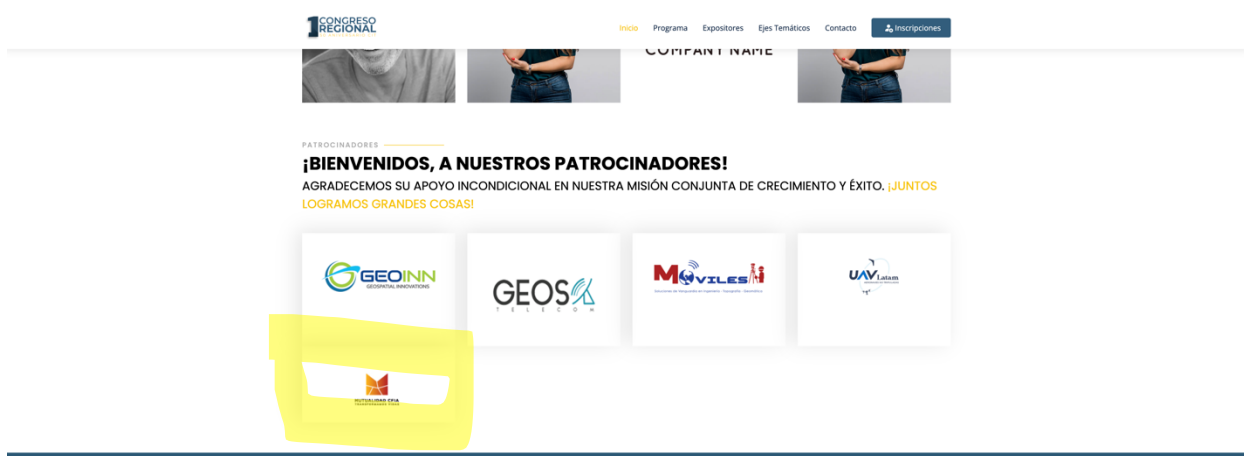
1 CONGRESO REGIONAL

Inicio Programa Expositores Ejes Temáticos Contacto Inscripciones

COMPANY NAME

PATROCINADORES

¡BIENVENIDOS, A NUESTROS PATROCINADORES!

AGRADECEMOS SU APOYO INCONDICIONAL EN NUESTRA MISIÓN CONJUNTA DE CRECIMIENTO Y ÉXITO. ¡JUNTOS LOGRAMOS GRANDES COSAS!

GEOINN
GEOSPATIAL INNOVATIONS

GEOS
TELECOM

MOVILES

UAV Latam

MUTUALIDAD CFIA
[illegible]